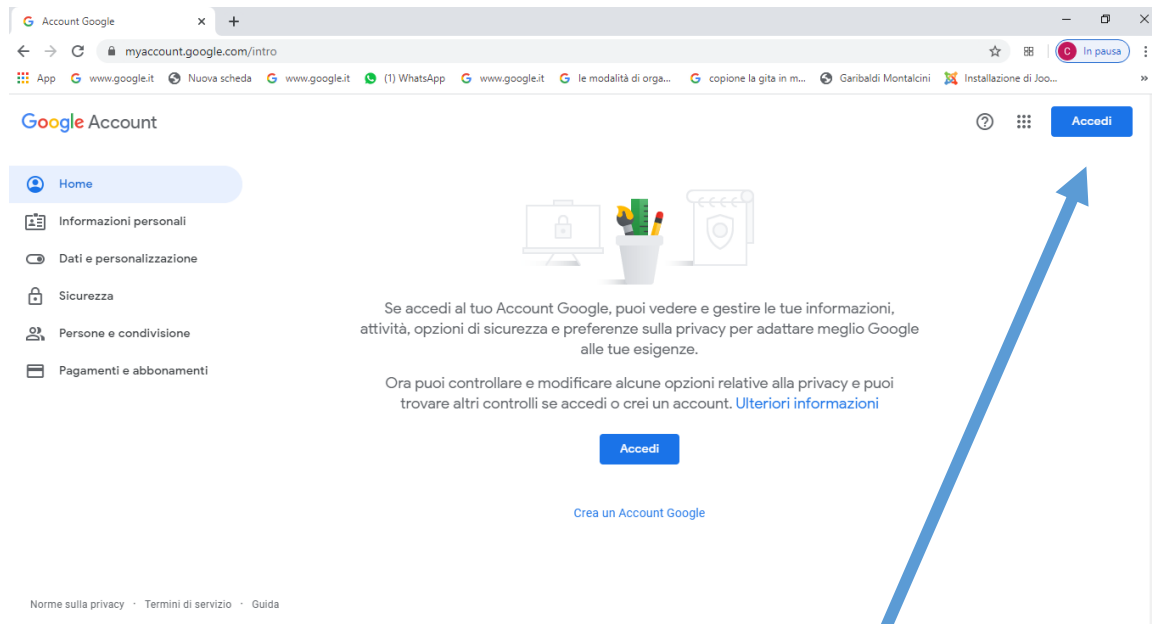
Account Google ×   +

myaccount.google.com/intro

C In pausa

App   www.google.it   Nuova scheda   www.google.it   (1) WhatsApp   www.google.it   le modalità di orga...   copione la gita in m...   Garibaldi Montalcini   Installazione di Joo...   »

Google Account

Accedi

Home

Informazioni personali

Dati e personalizzazione

Sicurezza

Persone e condivisione

Pagamenti e abbonamenti

Se accedi al tuo Account Google, puoi vedere e gestire le tue informazioni, attività, opzioni di sicurezza e preferenze sulla privacy per adattare meglio Google alle tue esigenze.

Ora puoi controllare e modificare alcune opzioni relative alla privacy e puoi trovare altri controlli se accedi o crei un account. Ulteriori informazioni

Accedi

Crea un Account Google

Norme sulla privacy · Termini di servizio · Guida